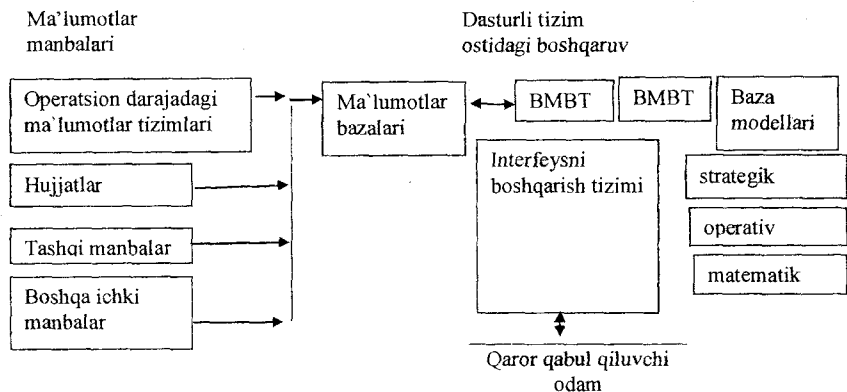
Ma'lumotlar manbalari

Dasturli tizim ostidagi boshqaruv

Operatsion darajadagi ma'lumotlar tizimlari

Hujjatlar

Tashqi manbalar

Boshqa ichki manbalar

Ma'lumotlar bazalari

BMBT

BMBT

Baza modellari

Interfeysni boshqarish tizimi

strategik

operativ

matematik

Qaror qabul qiluvchi odam